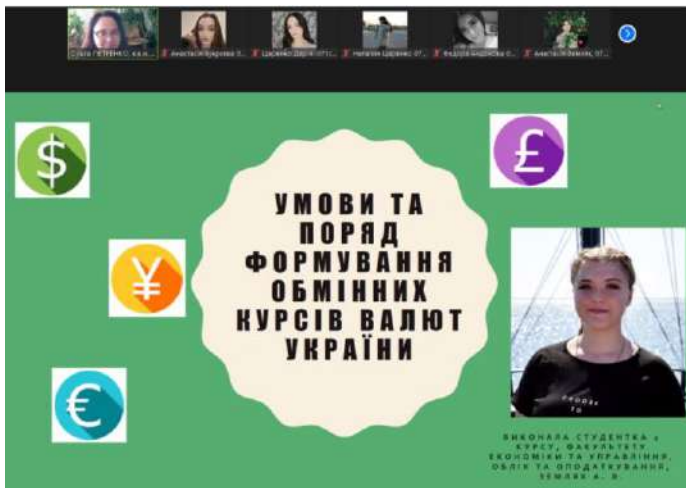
Ольга ПЕТРЕНКО, к.е.н. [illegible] | Анастасія Куценко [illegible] | Царенко Дарія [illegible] | Наталія Царенко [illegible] | Федора Андрієнко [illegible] | Анастасія Чемлик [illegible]

$

£

¥

€

УМОВИ ТА ПОРЯД ФОРМУВАННЯ ОБМІННИХ КУРСІВ ВАЛЮТ УКРАЇНИ

CHOOSE TO

ВИКОНАЛА СТУДЕНТКА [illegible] КУРСУ, ФАКУЛЬТЕТУ ЕКОНОМІКИ ТА УПРАВЛІННЯ, ОБЛІК ТА ОПОДАТКУВАННЯ, ЧЕМЛИК А. В.